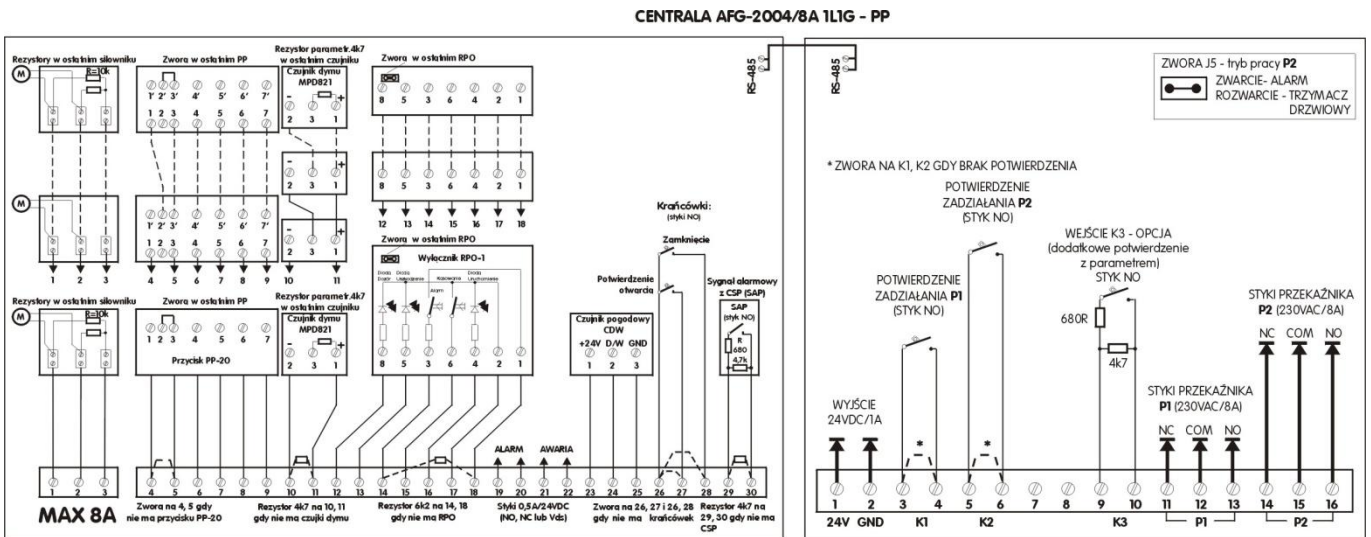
CENTRALA AFG-2004/8A 1L1G - PP

Rezystory w ostatnim siłowniku
R=10k
M
1 2 3

Zwora w ostatnim PP
1' 2' 3' 4' 5' 6' 7'
1 2 3 4 5 6 7

Rezystor parametr. 4k7 w ostatnim czujniku
Czujnik dymu MPD821
- +
2 3 1

Zwora w ostatnim RPO
8 5 3 6 4 2 1

M
1 2 3
1' 2' 3' 4' 5' 6' 7'
1 2 3 4 5 6 7
- +
2 3 1
8 5 3 6 4 2 1
1 2 3 4 5 6 7 8 9 10 11
12 13 14 15 16 17 18

Zwora w ostatnim RPO
Wyłącznik RPO-1
Dioda Dojdź  Dioda Uszkodzenie  Alarm  Kasowanie  Dioda Uruchomienie
8 5 3 6 4 2 1

Rezystory w ostatnim siłowniku
R=10k
M
Zwora w ostatnim PP
1 2 3 4 5 6 7
Przycisk PP-20
Rezystor parametr. 4k7 w ostatnim czujniku
Czujnik dymu MPD821
- +
2 3 1

Krańcówki: (styki NO)
Zamknięcie
Potwierdzenie otwarcia
Sygnał alarmowy z CSP (SAP)
SAP (styk NO)
R 680
4,7k
Czujnik pogodowy CDW
+24V D/W GND
1 2 3

ALARM AWARIA
1 2 3 4 5 6 7 8 9 10 11 12 13 14 15 16 17 18 19 20 21 22 23 24 25 26 27 28 29 30

MAX 8A
Zwora na 4, 5 gdy nie ma przycisku PP-20
Rezystor 4k7 na 10, 11 gdy nie ma czujki dymu
Rezystor 6k2 na 14, 18 gdy nie ma RPO
Styki 0,5A/24VDC (NO, NC lub Vds)
Zwora na 26, 27 i 26, 28 gdy nie ma krańcówek
Rezystor 4k7 na 29, 30 gdy nie ma CSP

RS-485
RS-485

ZWORA J5 - tryb pracy P2
ZWARCIE- ALARM
ROZWARCIE - TRZYMACZ DRZWIOWY

* ZWORA NA K1, K2 GDY BRAK POTWIERDZENIA

POTWIERDZENIE ZADZIAŁANIA P2 (STYK NO)
WEJŚCIE K3 - OPCJA (dodatkowe potwierdzenie z parametrem) STYK NO
POTWIERDZENIE ZADZIAŁANIA P1 (STYK NO)
680R
4k7
STYKI PRZEKAŹNIKA P2 (230VAC/8A)
NC COM NO
WYJŚCIE 24VDC/1A
STYKI PRZEKAŹNIKA P1 (230VAC/8A)
NC COM NO
* *
1 2 3 4 5 6 7 8 9 10 11 12 13 14 15 16
24V GND K1 K2 K3 P1 P2